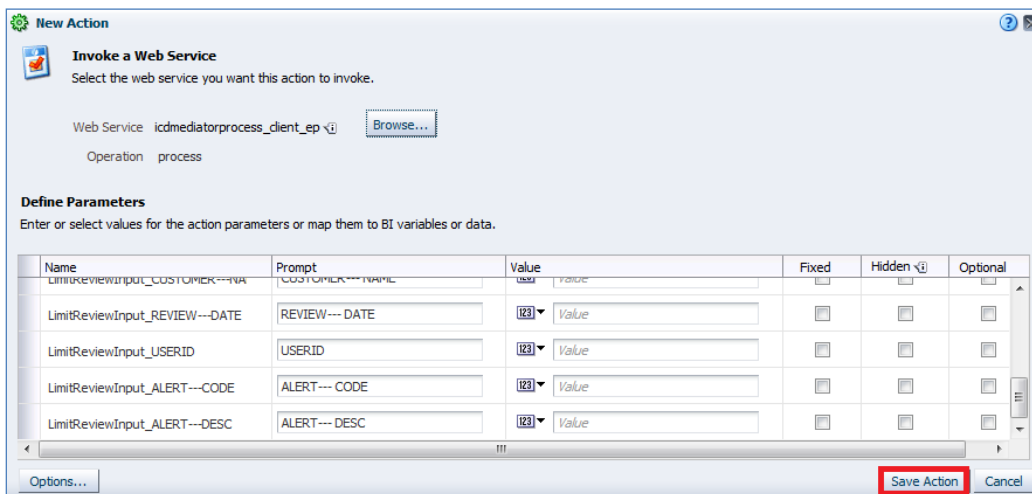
New Action

Invoke a Web Service

Select the web service you want this action to invoke.

Web Service icdmediatorprocess_client_ep

Browse...

Operation process

Define Parameters

Enter or select values for the action parameters or map them to BI variables or data.

| Name | Prompt | Value | Fixed | Hidden | Optional |
|---|---|---|---|---|---|
| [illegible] | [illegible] | Value | | | |
| LimitReviewInput_REVIEW---DATE | REVIEW--- DATE | Value | | | |
| LimitReviewInput_USERID | USERID | Value | | | |
| LimitReviewInput_ALERT---CODE | ALERT--- CODE | Value | | | |
| LimitReviewInput_ALERT---DESC | ALERT--- DESC | Value | | | |

Options...

Save Action

Cancel